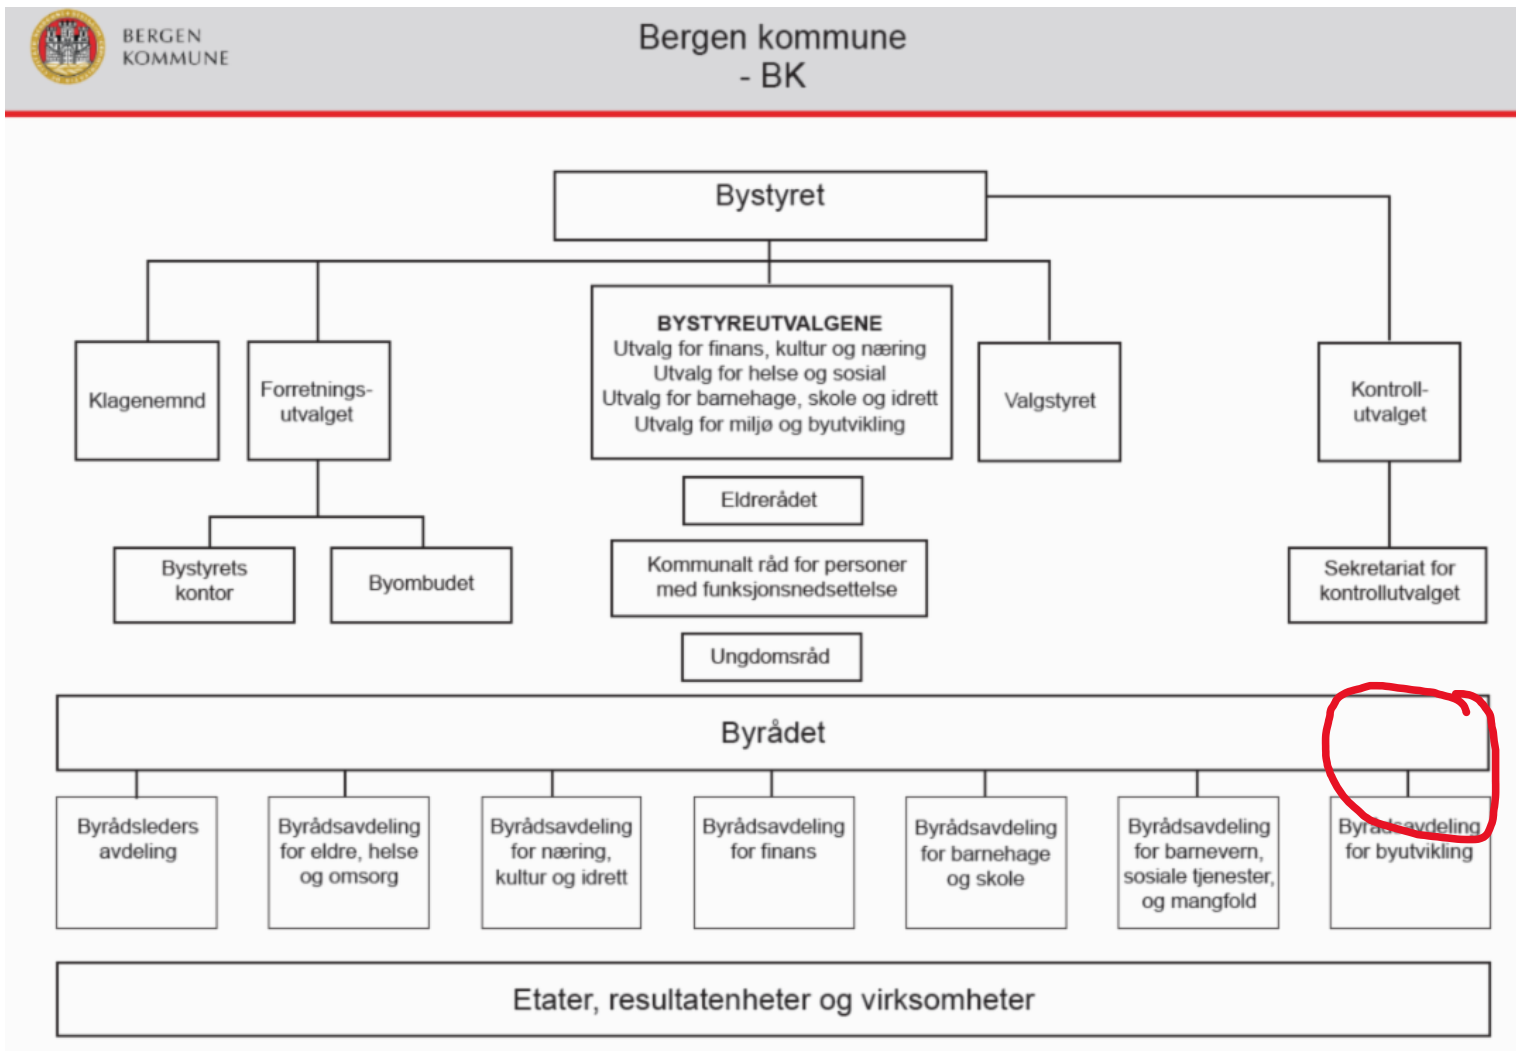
BERGEN
KOMMUNE

Bergen kommune
- BK

Bystyret

Klagenemnd

Forretningsutvalget

BYSTYREUTVALGENE
Utvalg for finans, kultur og næring
Utvalg for helse og sosial
Utvalg for barnehage, skole og idrett
Utvalg for miljø og byutvikling

Valgstyret

Kontrollutvalget

Bystyrets kontor

Byombudet

Eldrerådet

Kommunalt råd for personer med funksjonsnedsettelse

Ungdomsråd

Sekretariat for kontrollutvalget

Byrådet

Byrådsleders avdeling

Byrådsavdeling for eldre, helse og omsorg

Byrådsavdeling for næring, kultur og idrett

Byrådsavdeling for finans

Byrådsavdeling for barnehage og skole

Byrådsavdeling for barnevern, sosiale tjenester, og mangfold

Byrådsavdeling for byutvikling

Etater, resultatenheter og virksomheter